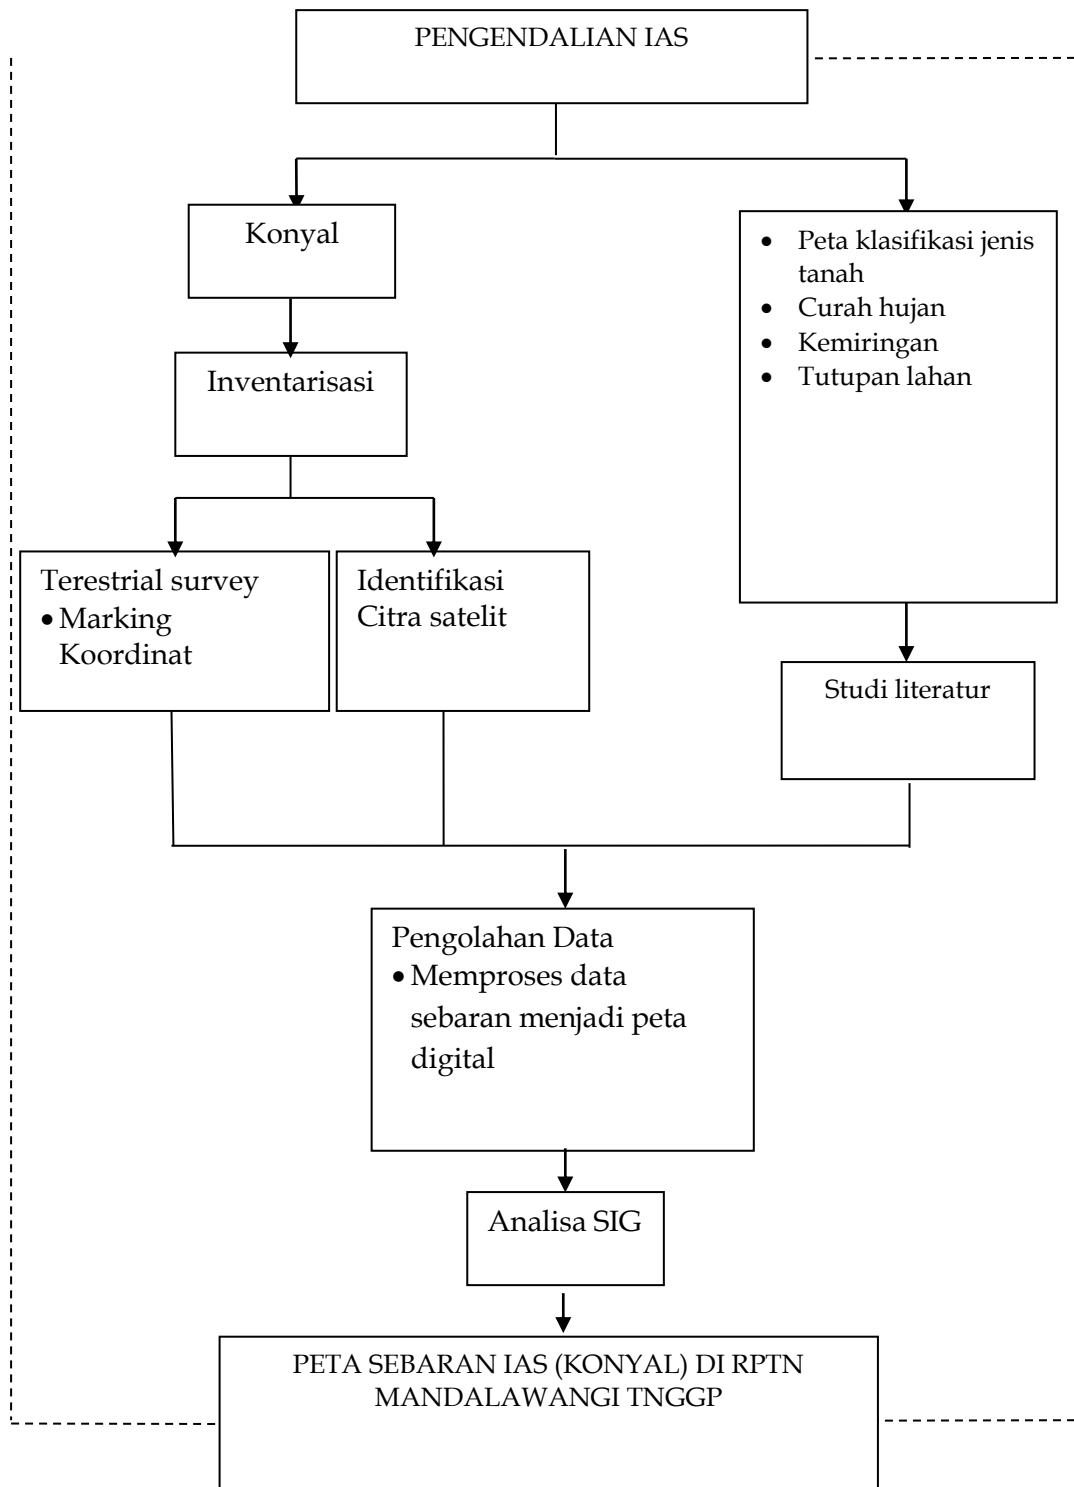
PENGENDALIAN IAS

Konyal

Inventarisasi

Terestrial survey
• Marking Koordinat

Identifikasi Citra satelit

• Peta klasifikasi jenis tanah
• Curah hujan
• Kemiringan
• Tutupan lahan

Studi literatur

Pengolahan Data
• Memproses data sebaran menjadi peta digital

Analisa SIG

PETA SEBARAN IAS (KONYAL) DI RPTN MANDALAWANGI TNGGP